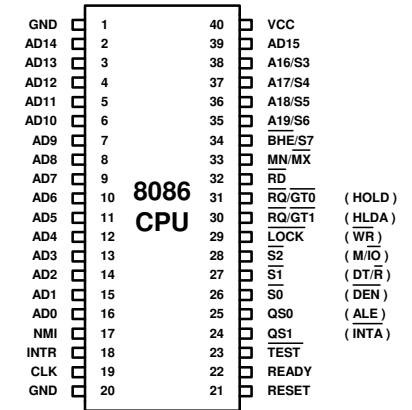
GND 1
AD14 2
AD13 3
AD12 4
AD11 5
AD10 6
AD9 7
AD8 8
AD7 9
AD6 10
AD5 11
AD4 12
AD3 13
AD2 14
AD1 15
AD0 16
NMI 17
INTR 18
CLK 19
GND 20

8086
CPU

40 VCC
39 AD15
38 A16/S3
37 A17/S4
36 A18/S5
35 A19/S6
34 $\overline{BHE}$/S7
33 MN/$\overline{MX}$
32 $\overline{RD}$
31 $\overline{RQ}/\overline{GT0}$ ( HOLD )
30 $\overline{RQ}/\overline{GT1}$ ( HLDA )
29 $\overline{LOCK}$ ( $\overline{WR}$ )
28 $\overline{S2}$ ( M/$\overline{IO}$ )
27 $\overline{S1}$ ( DT/$\overline{R}$ )
26 $\overline{S0}$ ( $\overline{DEN}$ )
25 QS0 ( ALE )
24 QS1 ( $\overline{INTA}$ )
23 $\overline{TEST}$
22 READY
21 RESET